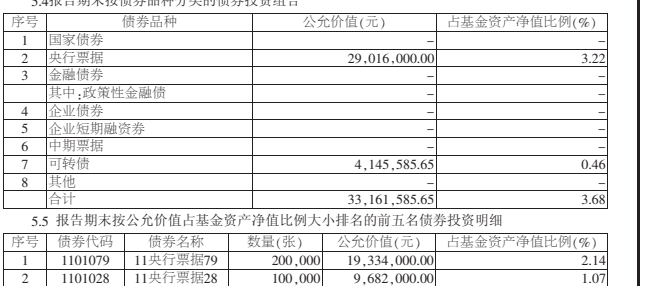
5.4报告期末按债券品种分类的债券投资组合

| 序号 | 债券品种 | 公允价值(元) | 占基金资产净值比例(%) |
|---|---|---|---|
| 1 | 国家债券 | – | – |
| 2 | 央行票据 | 29,016,000.00 | 3.22 |
| 3 | 金融债券 | – | – |
|  | 其中:政策性金融债 | – | – |
| 4 | 企业债券 | – | – |
| 5 | 企业短期融资券 | – | – |
| 6 | 中期票据 | – | – |
| 7 | 可转债 | 4,145,585.65 | 0.46 |
| 8 | 其他 | – | – |
|  | 合计 | 33,161,585.65 | 3.68 |

5.5 报告期末按公允价值占基金资产净值比例大小排名的前五名债券投资明细

| 序号 | 债券代码 | 债券名称 | 数量(张) | 公允价值(元) | 占基金资产净值比例(%) |
|---|---|---|---|---|---|
| 1 | 1101079 | 11央行票据79 | 200,000 | 19,334,000.00 | 2.14 |
| 2 | 1101028 | 11央行票据28 | 100,000 | 9,682,000.00 | 1.07 |